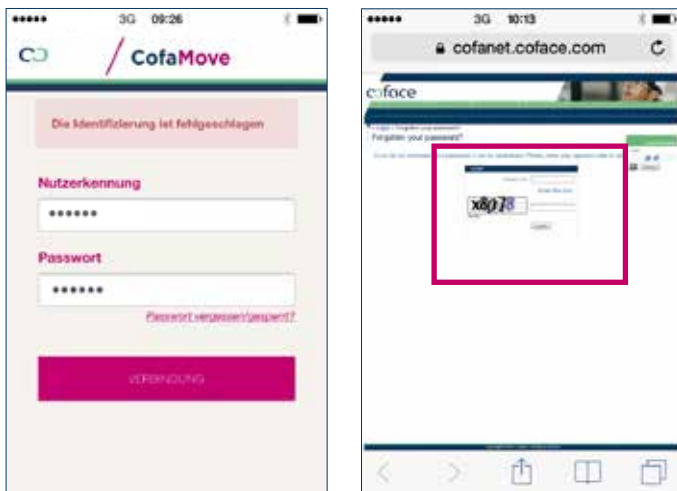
●●●●● 3G 09:26

CofaMove

Die Identifizierung ist fehlgeschlagen

Nutzerkennung

••••••

Passwort

••••••

Passwort vergessen/gesperrt?

VERBINDUNG

●●●●● 3G 10:13

cofanet.coface.com

coface

Forgotten your password?

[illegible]

x8078

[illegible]